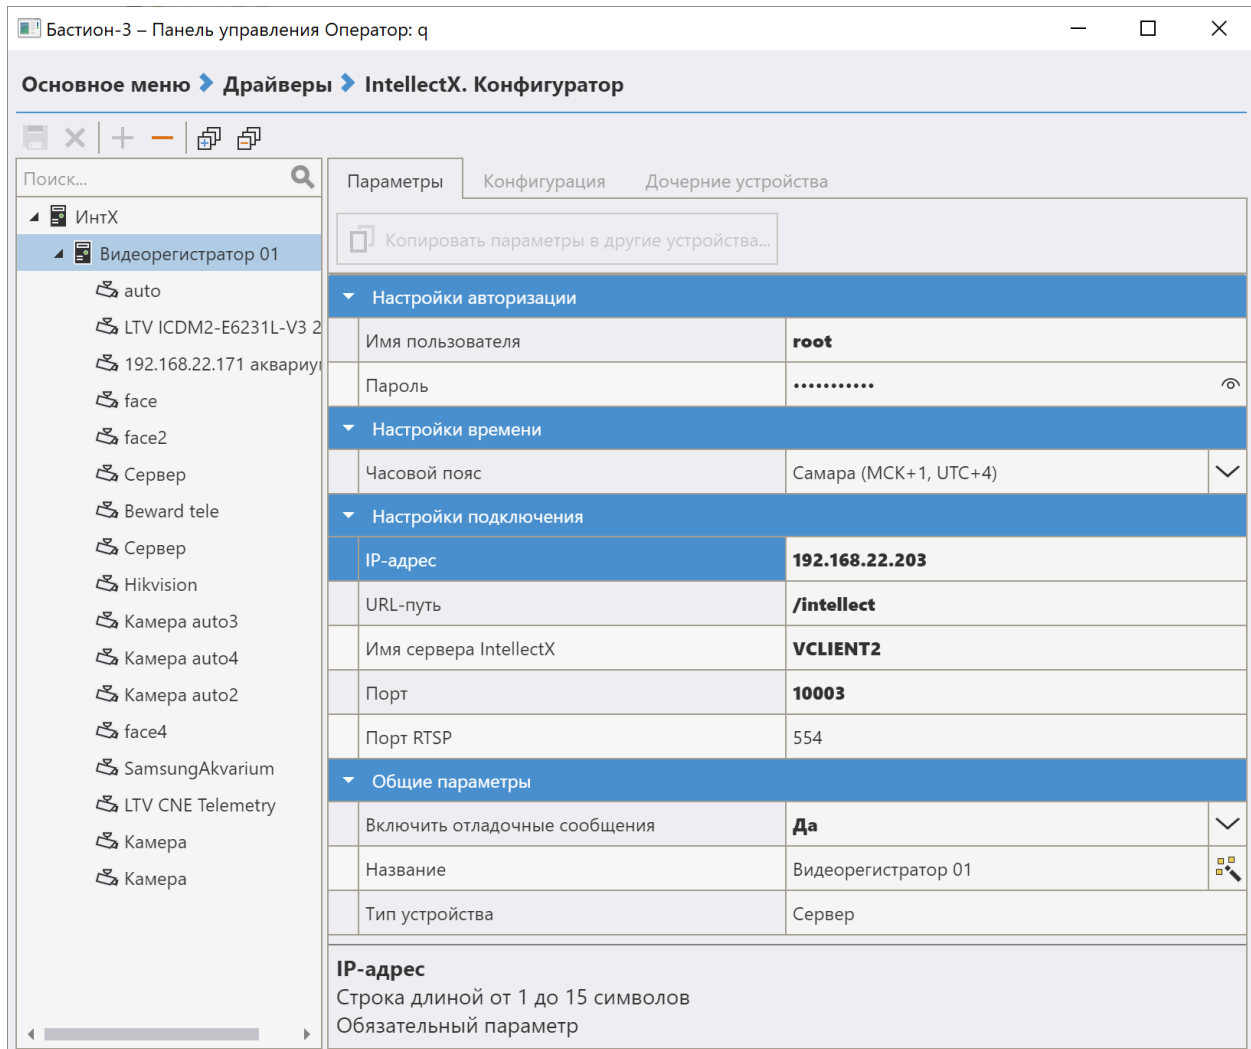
Бастион-3 – Панель управления Оператор: q

Основное меню › Драйверы › IntellectX. Конфигуратор

Поиск...

ИнтХ
Видеорегистратор 01
auto
LTV ICDM2-E6231L-V3 2
192.168.22.171 аквариу
face
face2
Сервер
Beward tele
Сервер
Hikvision
Камера auto3
Камера auto4
Камера auto2
face4
SamsungAkvarium
LTV CNE Telemetry
Камера
Камера

Параметры | Конфигурация | Дочерние устройства

Копировать параметры в другие устройства...

Настройки авторизации

| Имя пользователя | root |
|---|---|
| Пароль | ••••••••••• |

Настройки времени

| Часовой пояс | Самара (МСК+1, UTC+4) |
|---|---|

Настройки подключения

| IP-адрес | 192.168.22.203 |
|---|---|
| URL-путь | /intellect |
| Имя сервера IntellectX | VCLIENT2 |
| Порт | 10003 |
| Порт RTSP | 554 |

Общие параметры

| Включить отладочные сообщения | Да |
|---|---|
| Название | Видеорегистратор 01 |
| Тип устройства | Сервер |

IP-адрес
Строка длиной от 1 до 15 символов
Обязательный параметр